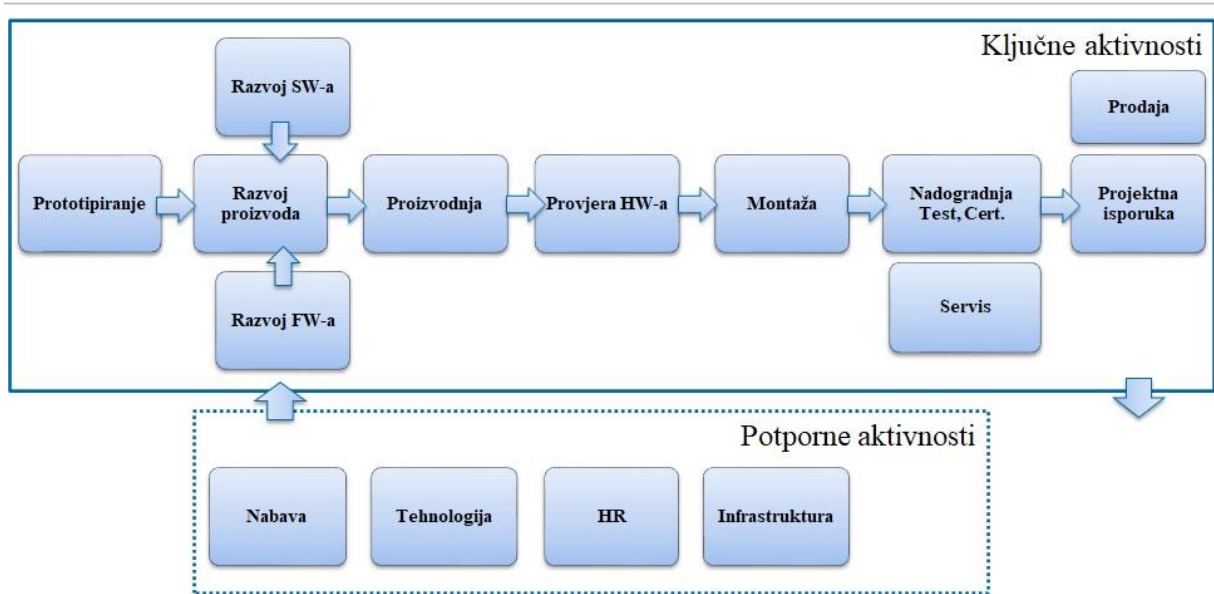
Ključne aktivnosti

Razvoj SW-a

Prodaja

Prototipiranje

Razvoj proizvoda

Proizvodnja

Provjera HW-a

Montaža

Nadogradnja Test, Cert.

Projektna isporuka

Razvoj FW-a

Servis

Potporne aktivnosti

Nabava

Tehnologija

HR

Infrastruktura